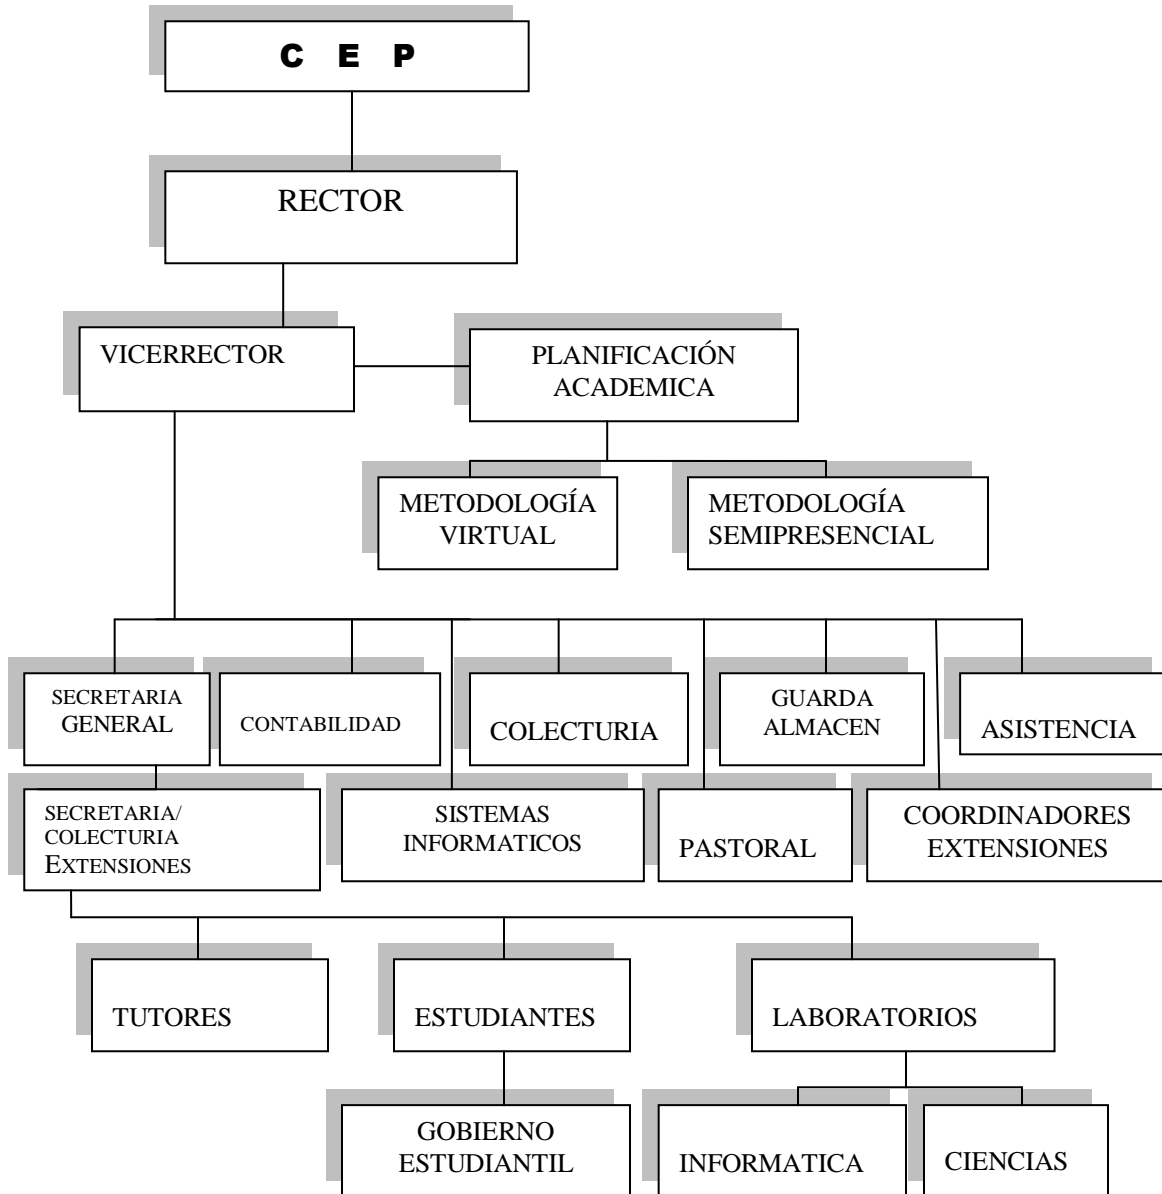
C E P

RECTOR

VICERRECTOR

PLANIFICACIÓN ACADEMICA

METODOLOGÍA VIRTUAL

METODOLOGÍA SEMIPRESENCIAL

SECRETARIA GENERAL

CONTABILIDAD

COLECTURIA

GUARDA ALMACEN

ASISTENCIA

SECRETARIA/ COLECTURIA EXTENSIONES

SISTEMAS INFORMATICOS

PASTORAL

COORDINADORES EXTENSIONES

TUTORES

ESTUDIANTES

LABORATORIOS

GOBIERNO ESTUDIANTIL

INFORMATICA

CIENCIAS